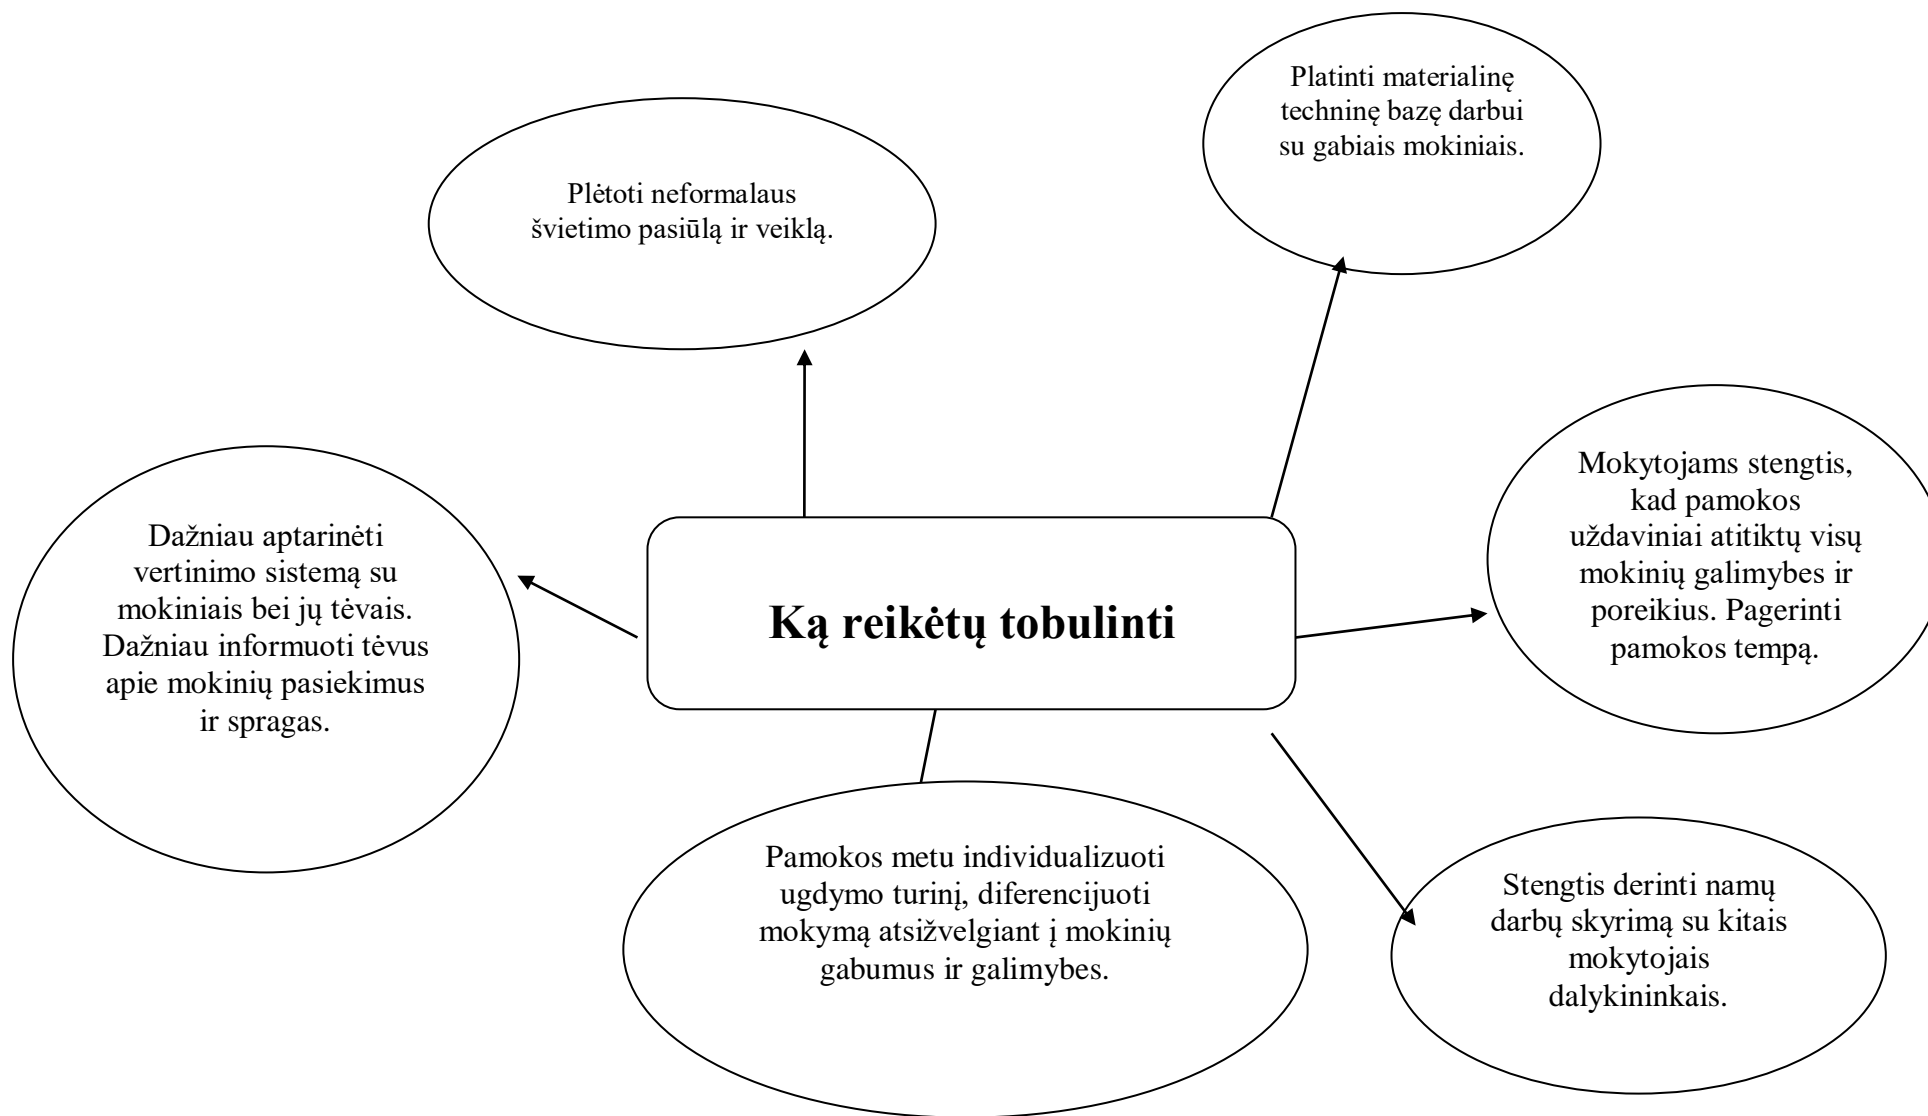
Ką reikėtų tobulinti

Plėtoti neformalaus švietimo pasiūlą ir veiklą.

Platinti materialinę techninę bazę darbui su gabiais mokiniais.

Mokytojams stengtis, kad pamokos uždaviniai atitiktų visų mokinių galimybes ir poreikius. Pagerinti pamokos tempą.

Stengtis derinti namų darbų skyrimą su kitais mokytojais dalykininkais.

Pamokos metu individualizuoti ugdymo turinį, diferencijuoti mokymą atsižvelgiant į mokinių gabumus ir galimybes.

Dažniau aptarinėti vertinimo sistemą su mokiniais bei jų tėvais. Dažniau informuoti tėvus apie mokinių pasiekimus ir spragas.